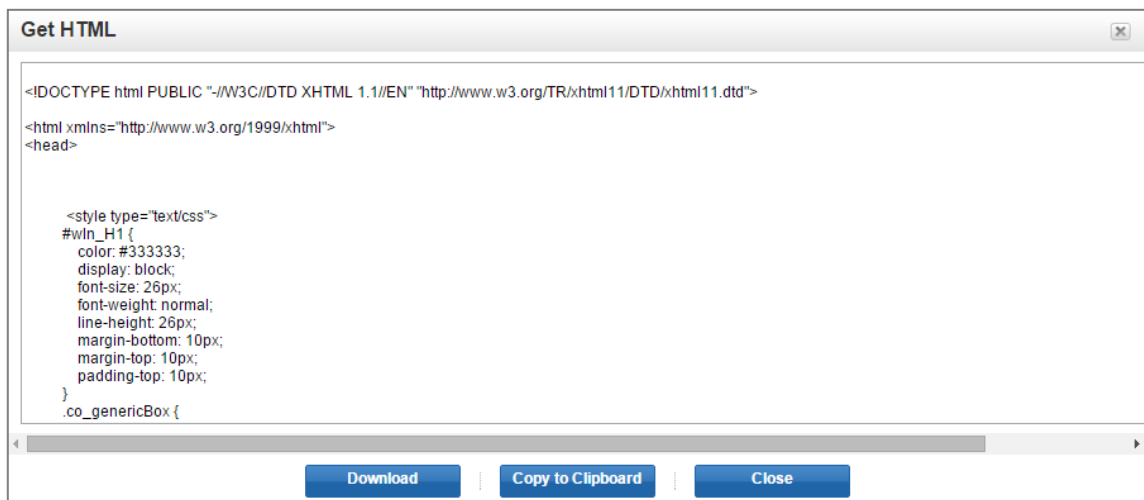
Get HTML

<!DOCTYPE html PUBLIC "-//W3C//DTD XHTML 1.1//EN" "http://www.w3.org/TR/xhtml11/DTD/xhtml11.dtd">

<html xmlns="http://www.w3.org/1999/xhtml">
<head>

<style type="text/css">
#wln_H1 {
color: #333333;
display: block;
font-size: 26px;
font-weight: normal;
line-height: 26px;
margin-bottom: 10px;
margin-top: 10px;
padding-top: 10px;
}
.co_genericBox {

Download | Copy to Clipboard | Close